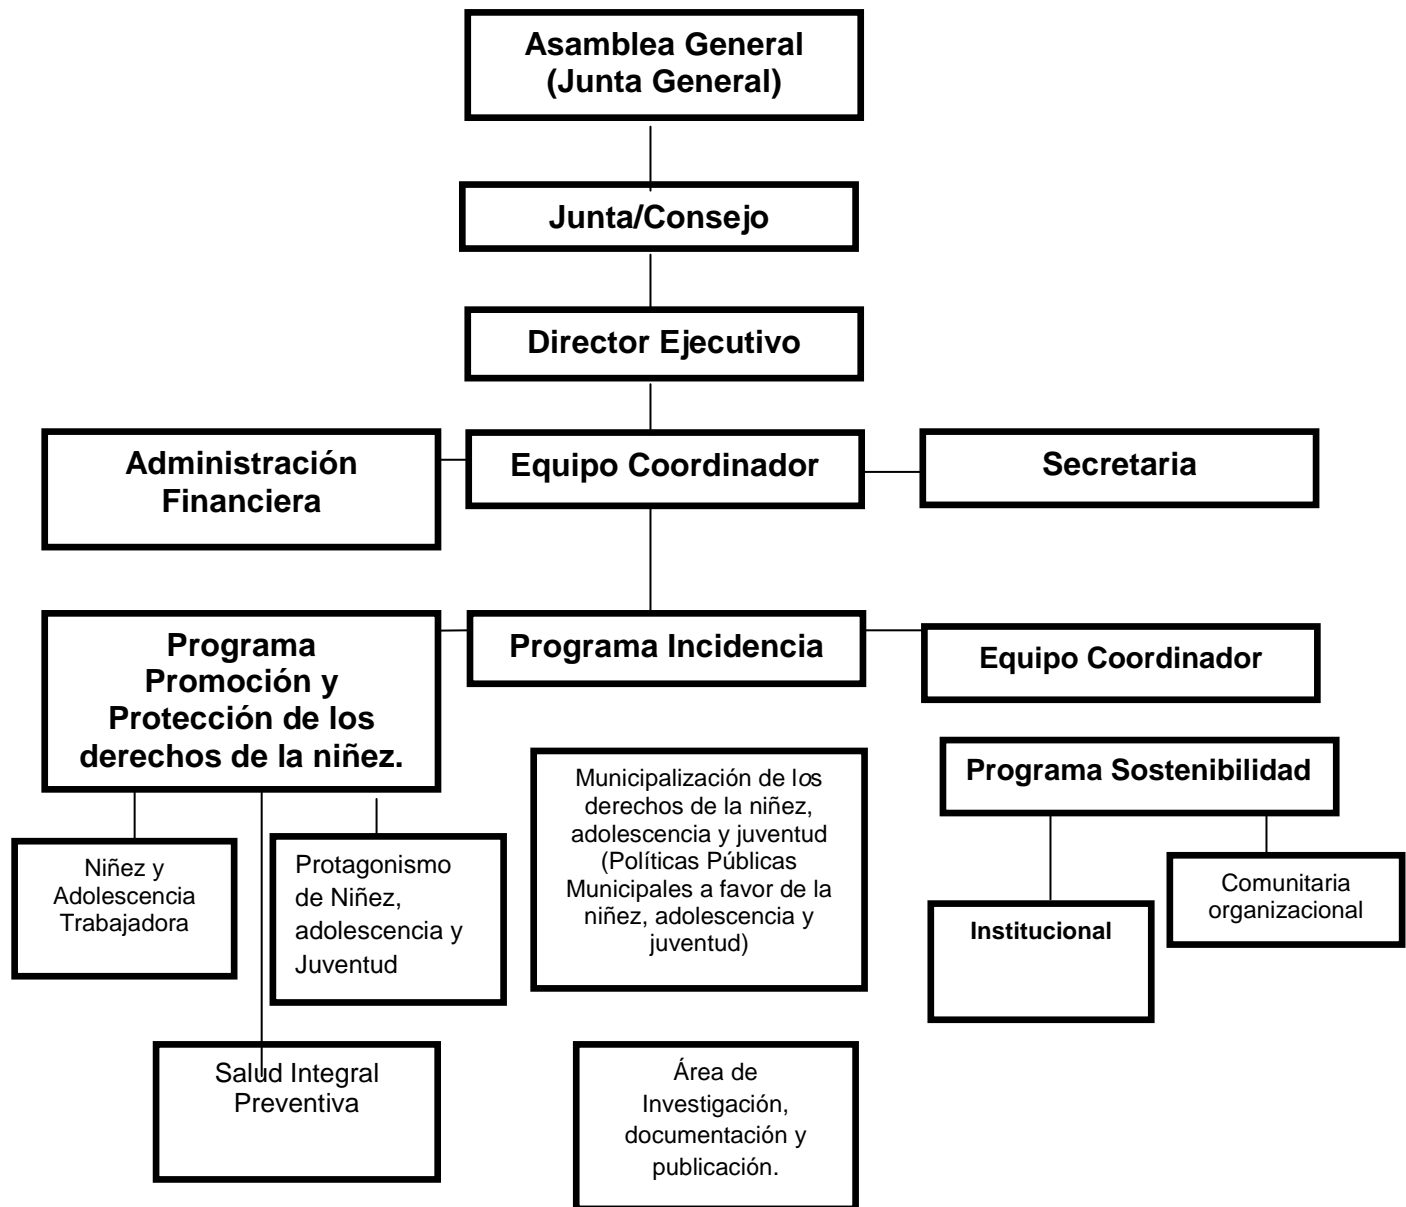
Asamblea General
(Junta General)

Junta/Consejo

Director Ejecutivo

Administración Financiera

Equipo Coordinador

Secretaria

Programa Promoción y Protección de los derechos de la niñez.

Programa Incidencia

Equipo Coordinador

Municipalización de los derechos de la niñez, adolescencia y juventud (Políticas Públicas Municipales a favor de la niñez, adolescencia y juventud)

Programa Sostenibilidad

Niñez y Adolescencia Trabajadora

Protagonismo de Niñez, adolescencia y Juventud

Comunitaria organizacional

Institucional

Salud Integral Preventiva

Área de Investigación, documentación y publicación.